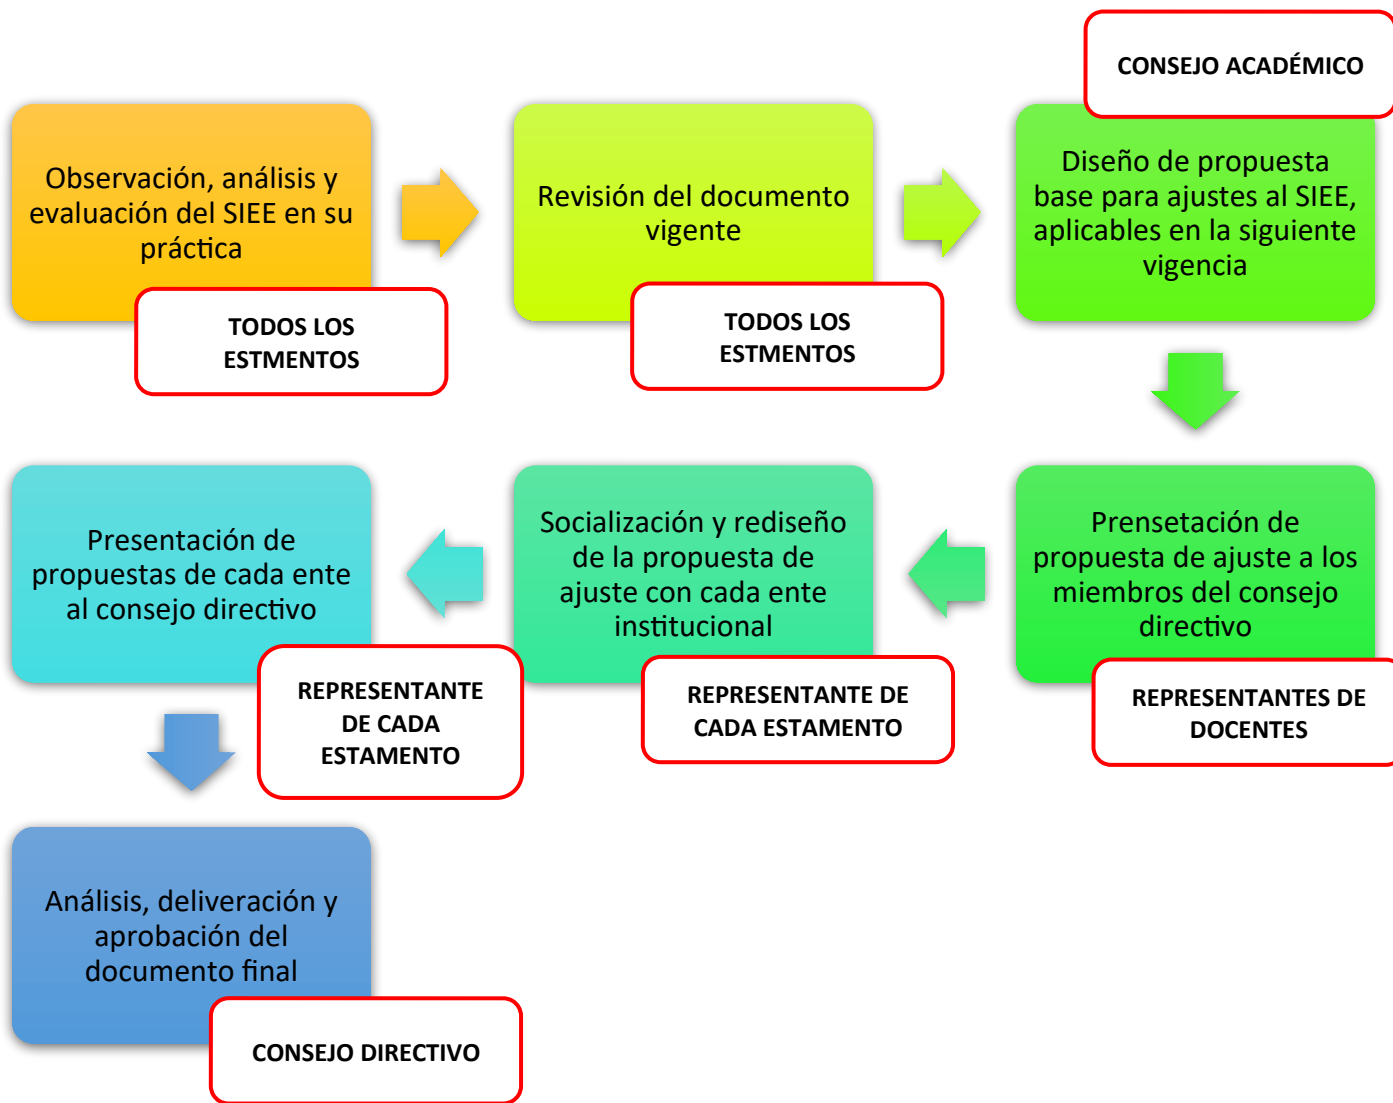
CONSEJO ACADÉMICO

Observación, análisis y evaluación del SIEE en su práctica

TODOS LOS ESTMENTOS

Revisión del documento vigente

TODOS LOS ESTMENTOS

Diseño de propuesta base para ajustes al SIEE, aplicables en la siguiente vigencia

Prensetación de propuesta de ajuste a los miembros del consejo directivo

REPRESENTANTES DE DOCENTES

Socialización y rediseño de la propuesta de ajuste con cada ente institucional

REPRESENTANTE DE CADA ESTAMENTO

Presentación de propuestas de cada ente al consejo directivo

REPRESENTANTE DE CADA ESTAMENTO

Análisis, deliveración y aprobación del documento final

CONSEJO DIRECTIVO